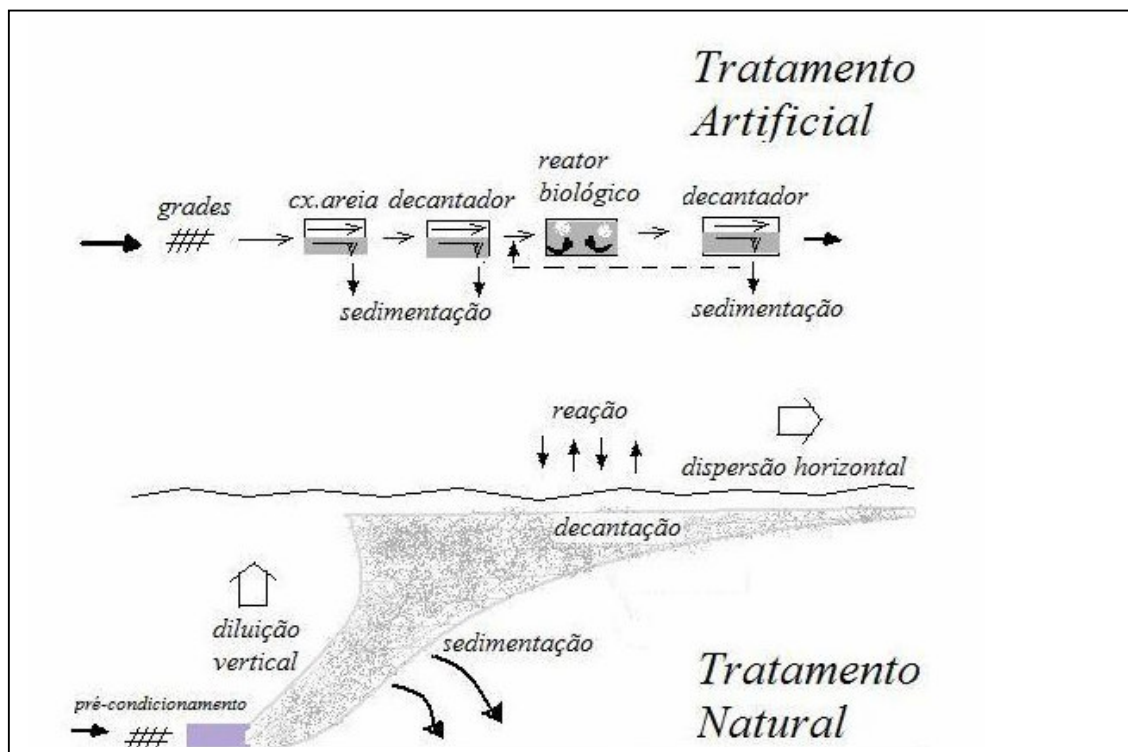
Tratamento Artificial

grades

cx.areia decantador

reator biológico

decantador

sedimentação

sedimentação

reação

dispersão horizontal

decantação

diluição vertical

sedimentação

Tratamento Natural

pré-condicionamento